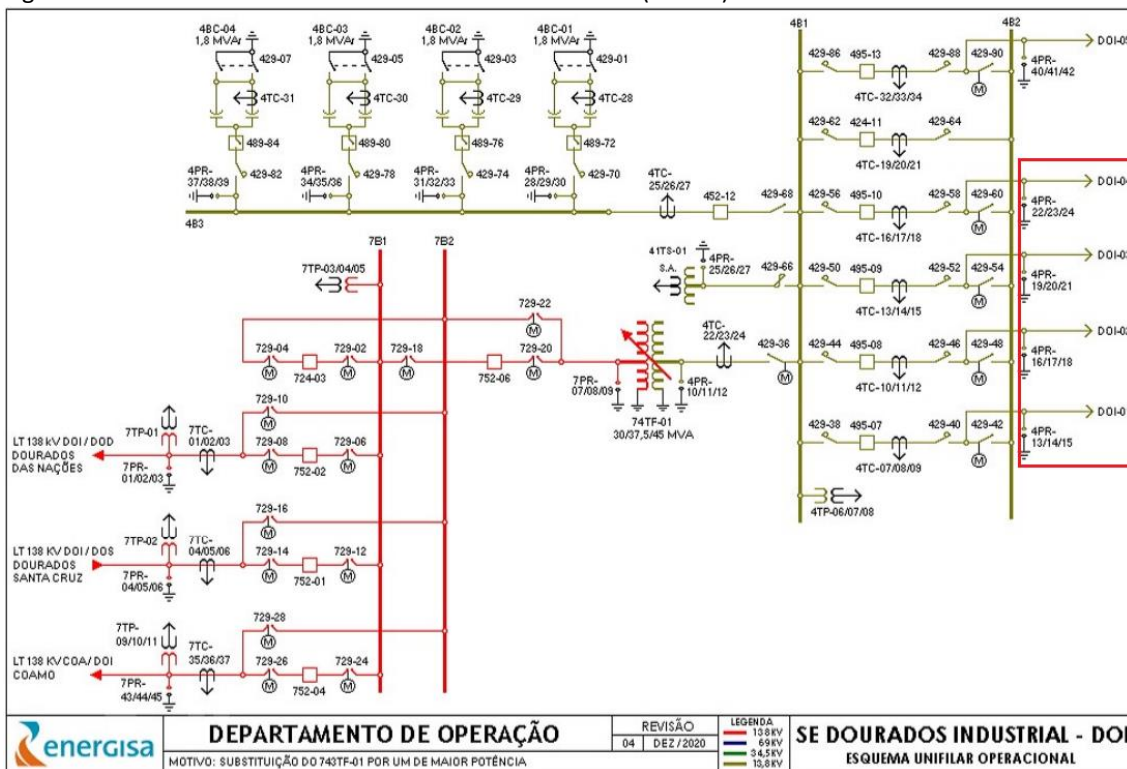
4BC-04
1,8 MVAr
429-07
4TC-31
489-84
4PR-37/38/39
429-82

4BC-03
1,8 MVAr
429-05
4TC-30
489-80
4PR-34/35/36
429-78

4BC-02
1,8 MVAr
429-03
4TC-29
489-76
4PR-31/32/33
429-74

4BC-01
1,8 MVAr
429-01
4TC-28
489-72
4PR-28/29/30
429-70

4B3
4TC-25/26/27
452-12
429-68

4B1
4B2

429-86
495-13
429-88
429-90
DOI-0
4PR-40/41/42
4TC-32/33/34

429-62
424-11
429-64
4TC-19/20/21

429-56
495-10
429-58
429-60
DOI-0
4PR-22/23/24
4TC-16/17/18

41TS-01
S.A.
4PR-25/26/27
429-66
429-50
495-09
429-52
429-54
DOI-0
4PR-19/20/21
4TC-13/14/15

4TC-22/23/24
429-36
429-44
495-08
429-46
429-48
DOI-0
4PR-16/17/18
4TC-10/11/12

429-38
495-07
429-40
429-42
DOI-0
4PR-13/14/15
4TC-07/08/09

4TP-06/07/08

7B1
7B2
7TP-03/04/05

729-22
729-04
729-02
729-18
729-20
724-03
752-06
7PR-07/08/09
4PR-10/11/12
74TF-01
30/37,5/45 MVA

729-10
7TP-01
7TC-01/02/03
729-08
729-06
752-02
LT 138 kV DOI / DOD
DOURADOS
DAS NAÇÕES
7PR-01/02/03

729-16
7TP-02
7TC-04/05/06
729-14
729-12
752-01
LT 138 KV DOI / DOS
DOURADOS
SANTA CRUZ
7PR-04/05/06

729-28
7TP-09/10/11
7TC-35/36/37
729-26
729-24
752-04
LT 138 KV COA/ DOI
COAMO
7PR-43/44/45

energisa
DEPARTAMENTO DE OPERAÇÃO
MOTIVO: SUBSTITUIÇÃO DO 743TF-01 POR UM DE MAIOR POTÊNCIA
REVISÃO
04 | DEZ / 2020
LEGENDA
138 KV
69 KV
34,5 KV
13,8 KV
SE DOURADOS INDUSTRIAL - DO
ESQUEMA UNIFILAR OPERACIONAL